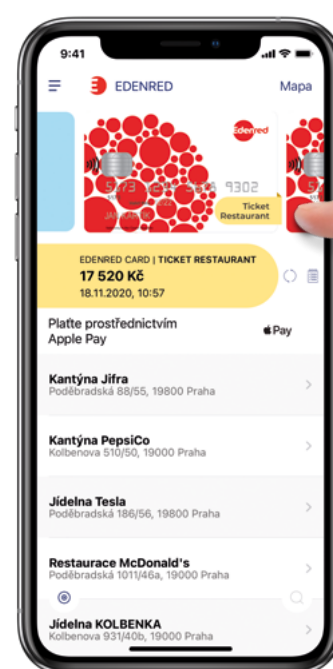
9:41

EDENRED

Mapa

Edenred

5673 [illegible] 9302

JAN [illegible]

Ticket Restaurant

EDENRED CARD | TICKET RESTAURANT
17 520 Kč
18.11.2020, 10:57

Plaťte prostřednictvím Apple Pay

Pay

Kantýna Jifra
Poděbradská 88/55, 19800 Praha

Kantýna PepsiCo
Kolbenova 510/50, 19000 Praha

Jídelna Tesla
Poděbradská 186/56, 19800 Praha

Restaurace McDonald's
Poděbradská 1011/46a, 19000 Praha

Jídelna KOLBENKA
Kolbenova 931/40b, 19000 Praha